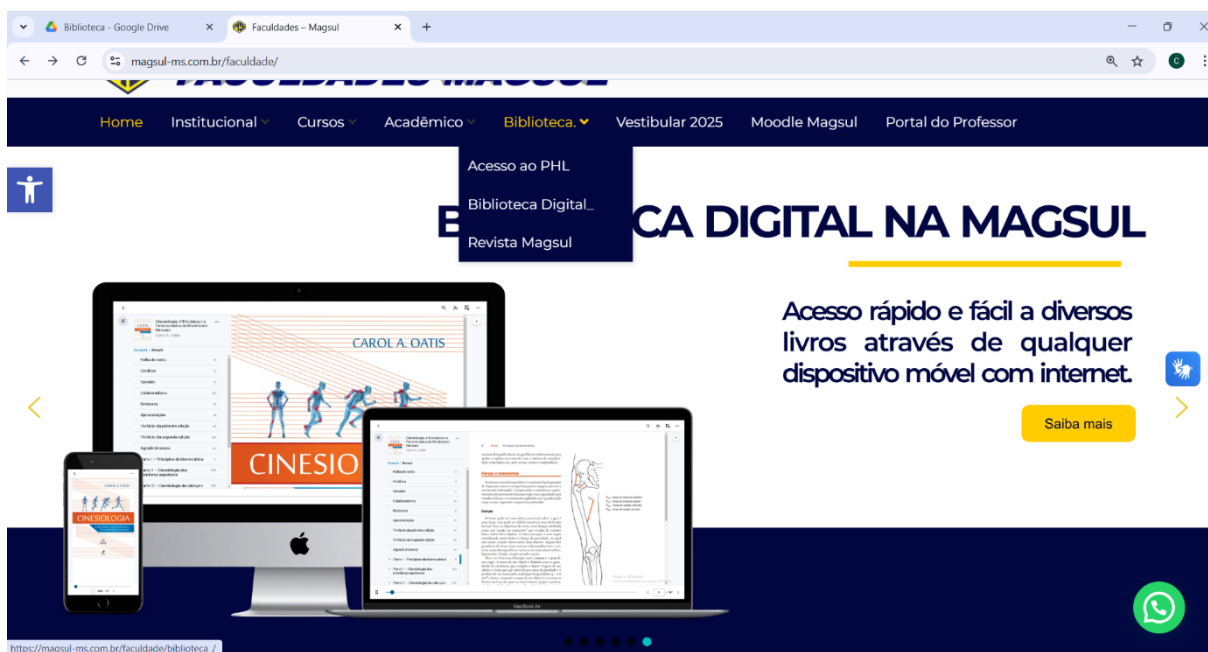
Biblioteca - Google Drive
Faculdades – Magsul
magsul-ms.com.br/faculdade/

Home Institucional Cursos Acadêmico Biblioteca. Vestibular 2025 Moodle Magsul Portal do Professor

Acesso ao PHL
Biblioteca Digital_
Revista Magsul

B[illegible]CA DIGITAL NA MAGSUL

Acesso rápido e fácil a diversos livros através de qualquer dispositivo móvel com internet.

Saiba mais

CAROL A. OATIS
CINESIO
CINESIOLOGIA

https://magsul-ms.com.br/faculdade/biblioteca_/